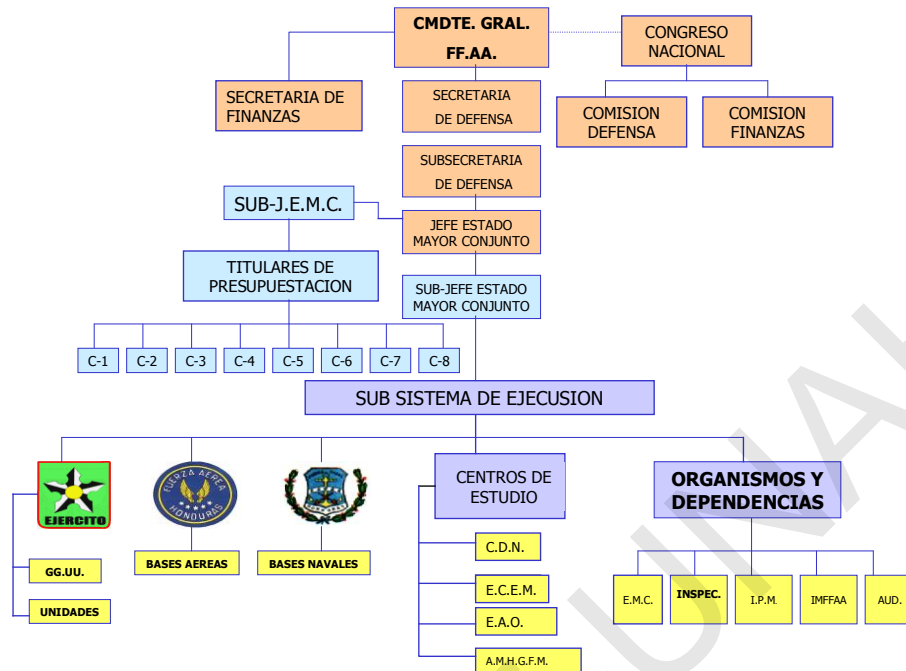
CMDTE. GRAL. FF.AA.

CONGRESO NACIONAL

SECRETARIA DE FINANZAS

SECRETARIA DE DEFENSA

COMISION DEFENSA

COMISION FINANZAS

SUBSECRETARIA DE DEFENSA

SUB-J.E.M.C.

JEFE ESTADO MAYOR CONJUNTO

TITULARES DE PRESUPUESTACION

SUB-JEFE ESTADO MAYOR CONJUNTO

C-1
C-2
C-3
C-4
C-5
C-6
C-7
C-8

SUB SISTEMA DE EJECUSION

EJERCITO

FUERZA AEREA HONDURAS

CENTROS DE ESTUDIO

ORGANISMOS Y DEPENDENCIAS

GG.UU.

UNIDADES

BASES AEREAS

BASES NAVALES

C.D.N.

E.C.E.M.

E.A.O.

A.M.H.G.F.M.

E.M.C.

INSPEC.

I.P.M.

IMFFAA

AUD.